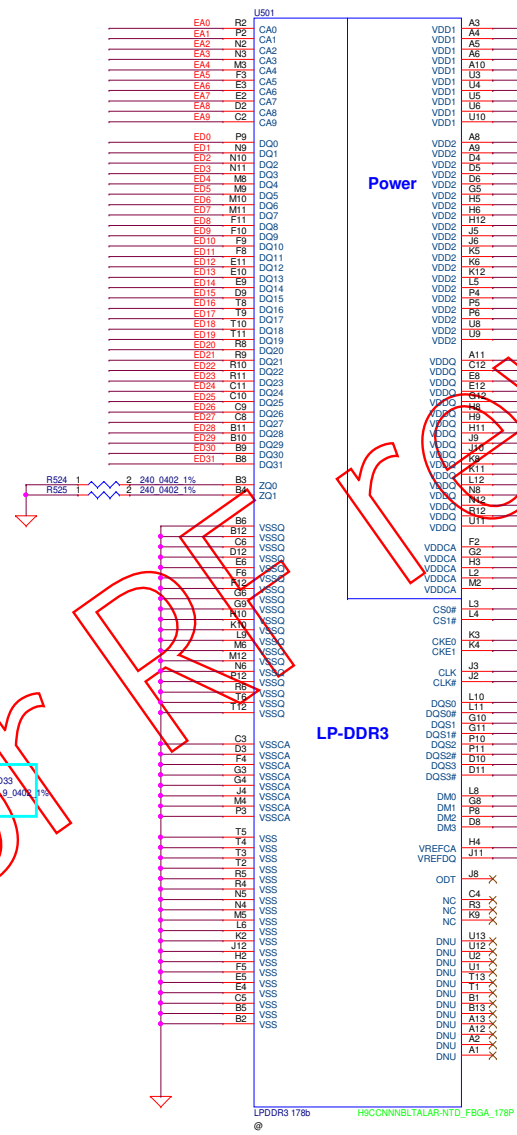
U501

EA0 R2 CA0
EA1 P2 CA1
EA2 N2 CA2
EA3 N3 CA3
EA4 M3 CA4
EA5 F3 CA5
EA6 E3 CA6
EA7 E2 CA7
EA8 D2 CA8
EA9 C2 CA9

ED0 P9 DQ0
ED1 N9 DQ1
ED2 N10 DQ2
ED3 N11 DQ3
ED4 M8 DQ4
ED5 M9 DQ5
ED6 M10 DQ6
ED7 M11 DQ7
ED8 F11 DQ8
ED9 F10 DQ9
ED10 F9 DQ10
ED11 F8 DQ11
ED12 E11 DQ12
ED13 E10 DQ13
ED14 E9 DQ14
ED15 D9 DQ15
ED16 T8 DQ16
ED17 T9 DQ17
ED18 T10 DQ18
ED19 T11 DQ19
ED20 R8 DQ20
ED21 R9 DQ21
ED22 R10 DQ22
ED23 R11 DQ23
ED24 C11 DQ24
ED25 C10 DQ25
ED26 C9 DQ26
ED27 C8 DQ27
ED28 B11 DQ28
ED29 B10 DQ29
ED30 B9 DQ30
ED31 B8 DQ31

R524 1 2 240_0402_1% B3 ZQ0
R525 1 2 240_0402_1% B4 ZQ1

B6 VSSQ
B12 VSSQ
C6 VSSQ
D12 VSSQ
E6 VSSQ
F6 VSSQ
F12 VSSQ
G6 VSSQ
G9 VSSQ
H10 VSSQ
K10 VSSQ
L9 VSSQ
M6 VSSQ
M12 VSSQ
N6 VSSQ
P12 VSSQ
R6 VSSQ
T6 VSSQ
T12 VSSQ

C3 VSSCA
D3 VSSCA
F4 VSSCA
G3 VSSCA
G4 VSSCA
J4 VSSCA
M4 VSSCA
P3 VSSCA

T5 VSS
T4 VSS
T3 VSS
T2 VSS
R5 VSS
R4 VSS
P5 VSS
N5 VSS
N4 VSS
M5 VSS
L6 VSS
K2 VSS
J12 VSS
H2 VSS
F5 VSS
E5 VSS
E4 VSS
C5 VSS
B5 VSS
B2 VSS

033
9_0402_1%

Power

VDD1 A3
VDD1 A4
VDD1 A5
VDD1 A6
VDD1 A10
VDD1 U3
VDD1 U4
VDD1 U5
VDD1 U6
VDD1 U10

VDD2 A8
VDD2 A9
VDD2 D4
VDD2 D5
VDD2 D6
VDD2 G5
VDD2 H5
VDD2 H6
VDD2 H12
VDD2 J5
VDD2 J6
VDD2 K5
VDD2 K6
VDD2 K12
VDD2 L5
VDD2 P4
VDD2 P5
VDD2 P6
VDD2 U8
VDD2 U9

VDDQ A11
VDDQ C12
VDDQ E8
VDDQ E12
VDDQ G12
VDDQ H8
VDDQ H9
VDDQ H11
VDDQ J9
VDDQ J10
VDDQ K8
VDDQ K9
VDDQ K11
VDDQ L12
VDDQ N8
VDDQ N12
VDDQ R12
VDDQ U11

VDDCA F2
VDDCA G2
VDDCA H3
VDDCA L2
VDDCA M2

CS0# L3
CS1# L4

CKE0 K3
CKE1 K4

CLK J3
CLK# J2

DQS0 L10
DQS0# L11
DQS1 G10
DQS1# G11
DQS2 P10
DQS2# P11
DQS3 D10
DQS3# D11

DM0 L8
DM1 G8
DM2 P8
DM3 D8

VREFCA H4
VREFDQ J11

ODT J8

NC C4
NC R3
NC K9

DNU U13
DNU U12
DNU U2
DNU U1
DNU T13
DNU T1
DNU B1
DNU B13
DNU A13
DNU A12
DNU A2
DNU A1

LP-DDR3

LPDDR3 178b
@
H9CCNNNBLTALAR-NTD_FBGA_178P